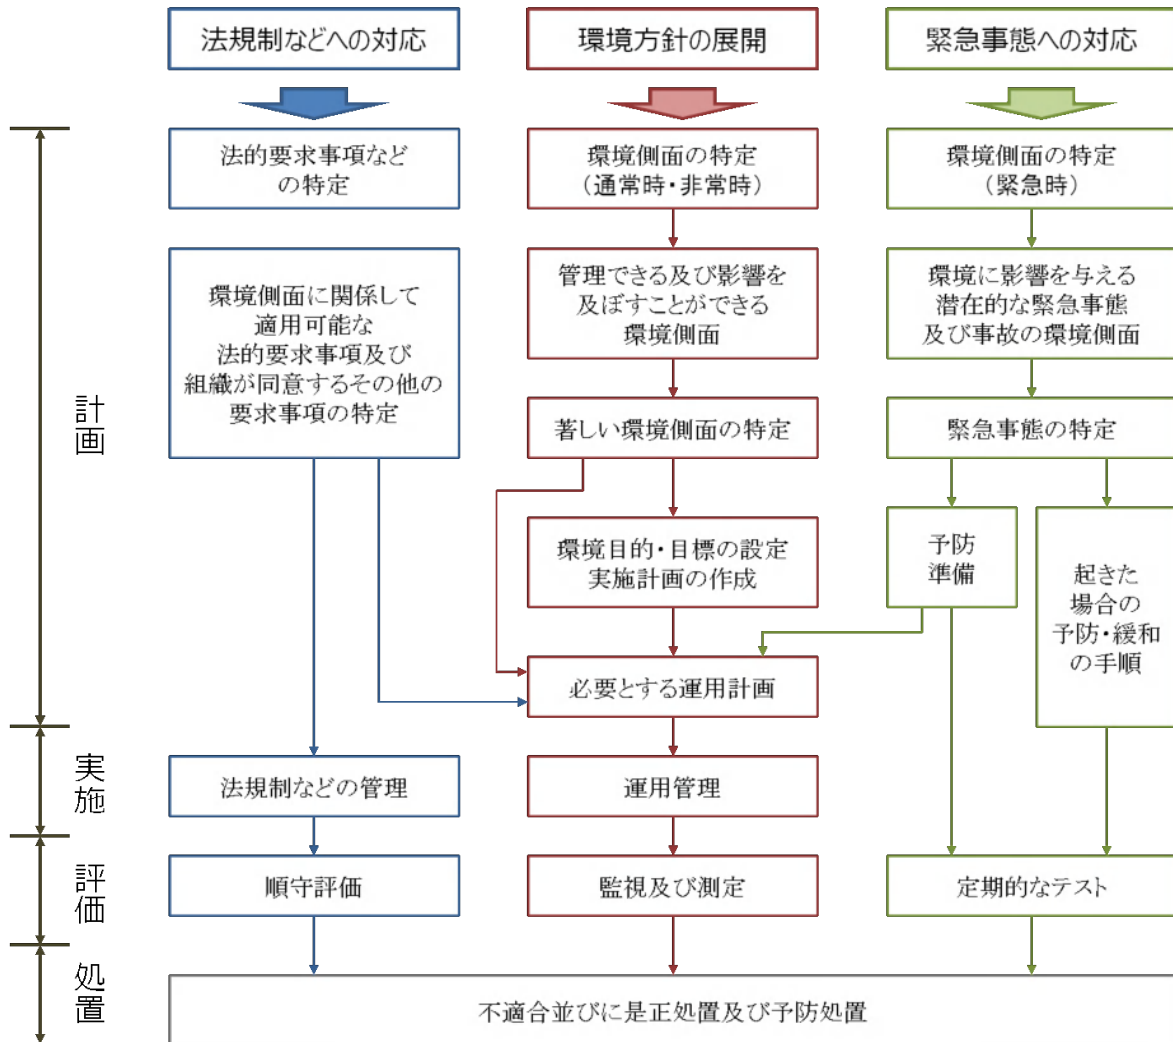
法規制などへの対応

環境方針の展開

緊急事態への対応

計画

法的要求事項などの特定

環境側面の特定（通常時・非常時）

環境側面の特定（緊急時）

環境側面に関係して適用可能な法的要求事項及び組織が同意するその他の要求事項の特定

管理できる及び影響を及ぼすことができる環境側面

環境に影響を与える潜在的な緊急事態及び事故の環境側面

著しい環境側面の特定

緊急事態の特定

環境目的・目標の設定実施計画の作成

予防準備

起きた場合の予防・緩和の手順

必要とする運用計画

実施

法規制などの管理

運用管理

評価

順守評価

監視及び測定

定期的なテスト

処置

不適合並びに是正処置及び予防処置